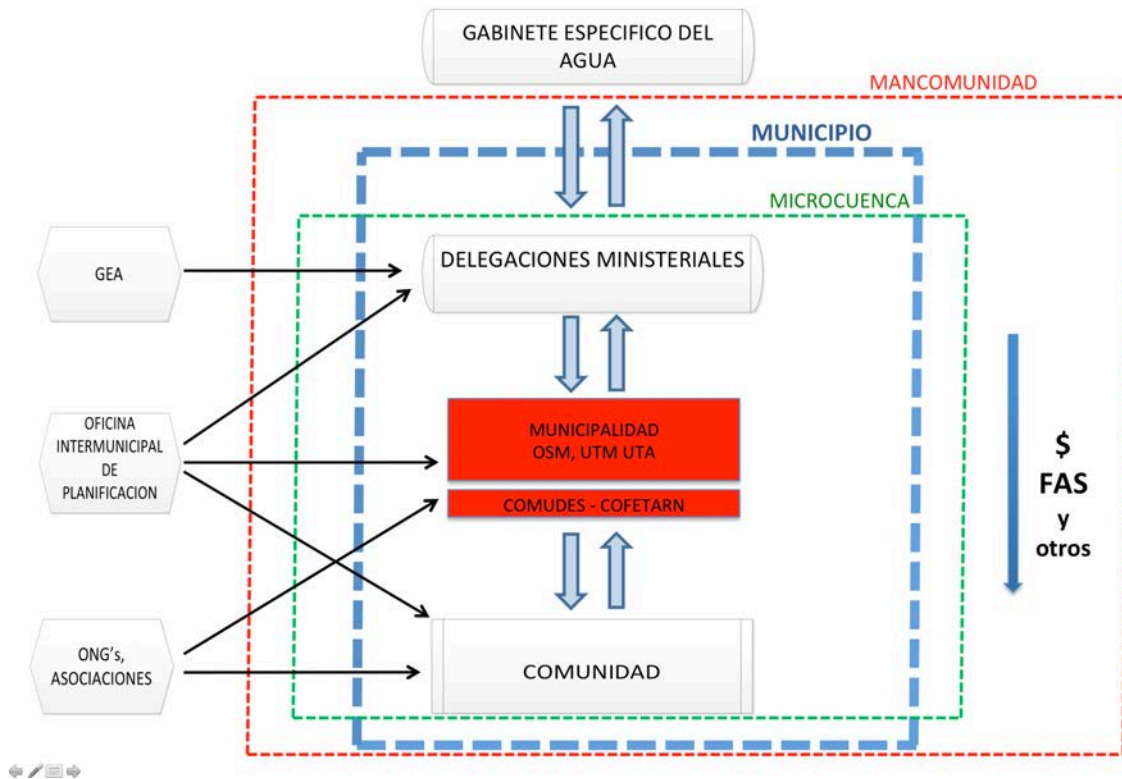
GABINETE ESPECIFICO DEL AGUA

MANCOMUNIDAD

MUNICIPIO

MICROCUENCA

GEA

DELEGACIONES MINISTERIALES

OFICINA INTERMUNICIPAL DE PLANIFICACION

MUNICIPALIDAD
OSM, UTM UTA

COMUDES - COFETARN

$
FAS
y
otros

ONG's, ASOCIACIONES

COMUNIDAD